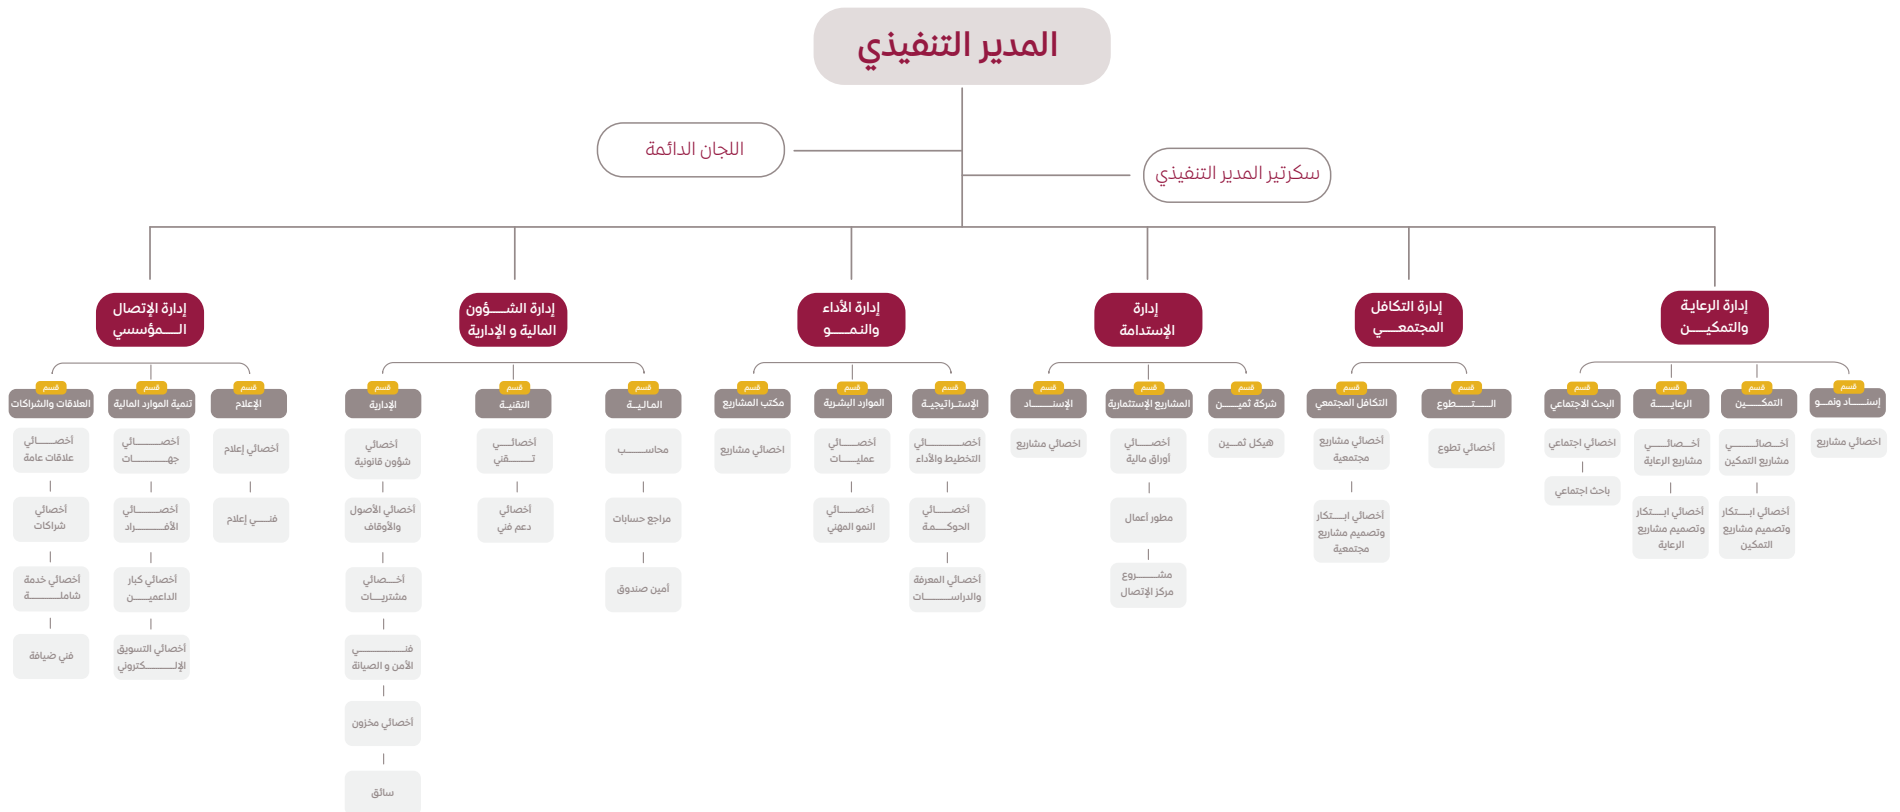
المدير التنفيذي

اللجان الدائمة

سكرتير المدير التنفيذي

إدارة الرعاية والتمكيــن

إدارة التكافل المجتمــعي

إدارة الإستدامة

إدارة الأداء والنمــو

إدارة الشـــؤون المالية و الإدارية

إدارة الإتصال المؤسســي

قسم إســناد ونمــو
أخصائي مشاريع

قسم التمكين
أخــصـائي مشاريع التمكين
أخصائي ابــتكار وتصميم مشاريع التمكين

قسم الرعاية
أخـصـائي مشاريع الرعاية
أخصائي ابــتكار وتصميم مشاريع الرعاية

قسم البحث الاجتماعي
أخصائي اجتماعي
باحث اجتماعي

قسم التطوع
أخصائي تطوع

قسم التكافل المجتمعي
أخصائي مشاريع مجتمعية
أخصائي ابــتكار وتصميم مشاريع مجتمعية

قسم شركة تميــز
هيكل تميــز

قسم المشاريع الإستثمارية
أخصائي أوراق مالية
مطور أعمال
مشـروع مركز الإتصال

قسم الإسـناد
أخصائي مشاريع

قسم الإستراتيجية
أخصائي التخطيط والأداء
أخصائي الحوكمة
أخصائي المعرفة والدراسات

قسم الموارد البشرية
أخصائي علميات
أخصائي النمو المهني

قسم مكتب المشاريع
أخصائي مشاريع

قسم المالية
محاسب
مراجع حسابات
أمين صندوق

قسم التقنية
أخصائي تقني
أخصائي دعم فني

قسم الإدارية
أخصائي شؤون قانونية
أخصائي الأصول والأوقاف
أخصائي مشتريات
فني الأمن و الصيانة
أخصائي مخزون
سائق

قسم الإعلام
أخصائي إعلام
فني إعلام

قسم تنمية الموارد المالية
أخصائي جهات
أخصائي الأفراد
أخصائي كبار الداعمين
أخصائي التسويق الإلكتروني

قسم العلاقات والشراكات
أخصائي علاقات عامة
أخصائي شراكات
أخصائي خدمة شاملة
فني ضيافة